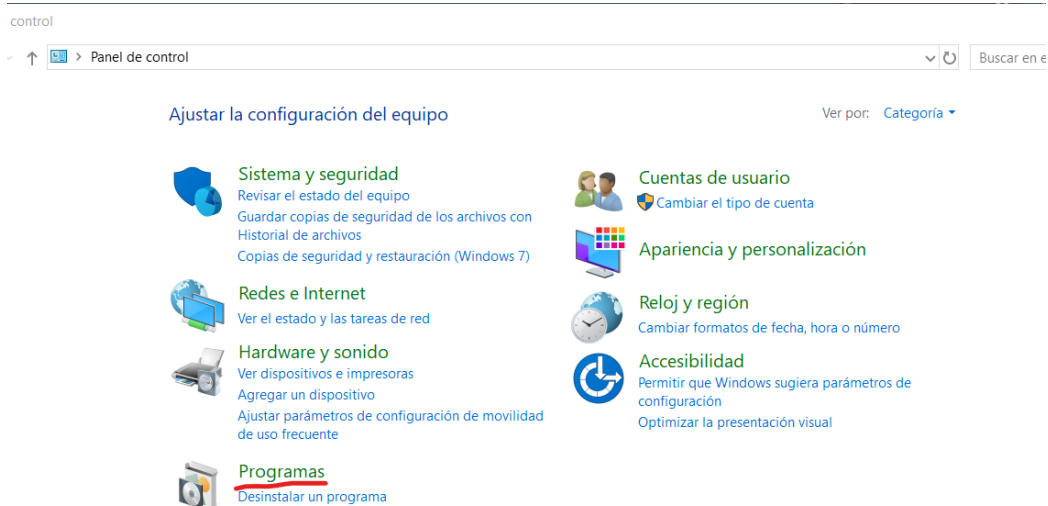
control

Panel de control

Buscar en e

Ajustar la configuración del equipo

Ver por: Categoría

Sistema y seguridad
Revisar el estado del equipo
Guardar copias de seguridad de los archivos con Historial de archivos
Copias de seguridad y restauración (Windows 7)

Redes e Internet
Ver el estado y las tareas de red

Hardware y sonido
Ver dispositivos e impresoras
Agregar un dispositivo
Ajustar parámetros de configuración de movilidad de uso frecuente

Programas
Desinstalar un programa

Cuentas de usuario
Cambiar el tipo de cuenta

Apariencia y personalización

Reloj y región
Cambiar formatos de fecha, hora o número

Accesibilidad
Permitir que Windows sugiera parámetros de configuración
Optimizar la presentación visual